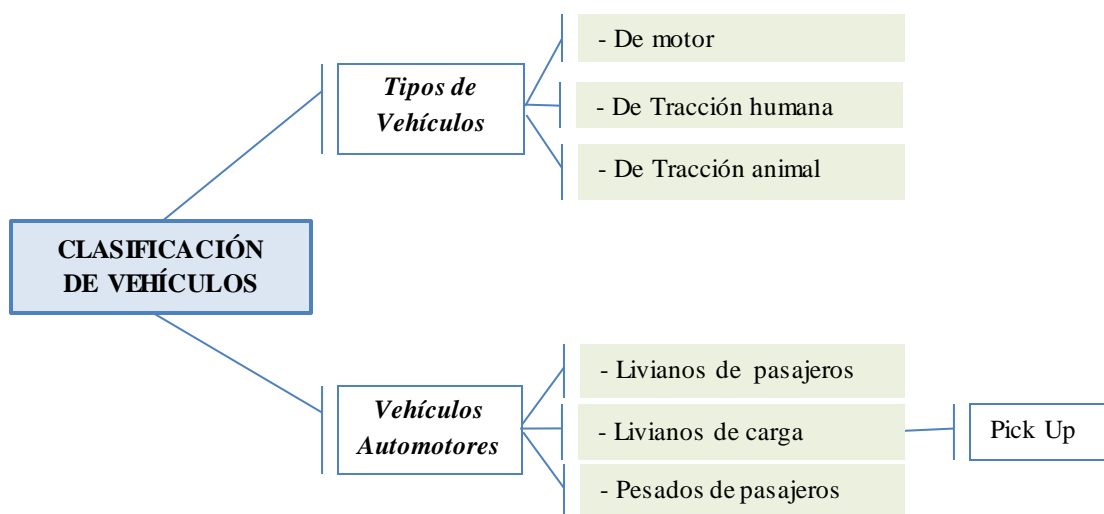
CLASIFICACIÓN DE VEHÍCULOS

Tipos de Vehículos

- De motor

- De Tracción humana

- De Tracción animal

Vehículos Automotores

- Livianos de pasajeros

- Livianos de carga

Pick Up

- Pesados de pasajeros